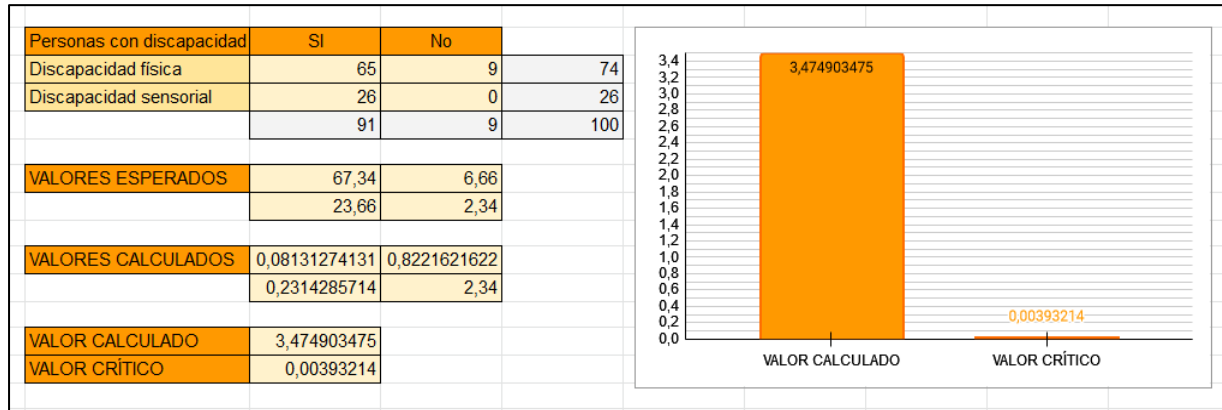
| Personas con discapacidad | SI | No | |
|---|---|---|---|
| Discapacidad física | 65 | 9 | 74 |
| Discapacidad sensorial | 26 | 0 | 26 |
| | 91 | 9 | 100 |

| VALORES ESPERADOS | 67,34 | 6,66 |
|---|---|---|
| | 23,66 | 2,34 |

| VALORES CALCULADOS | 0,08131274131 | 0,8221621622 |
|---|---|---|
| | 0,2314285714 | 2,34 |

| VALOR CALCULADO | 3,474903475 |
|---|---|
| VALOR CRÍTICO | 0,00393214 |

3,4
3,2
3,0
2,8
2,6
2,4
2,2
2,0
1,8
1,6
1,4
1,2
1,0
0,8
0,6
0,4
0,2
0,0

3,474903475
0,00393214

VALOR CALCULADO
VALOR CRÍTICO